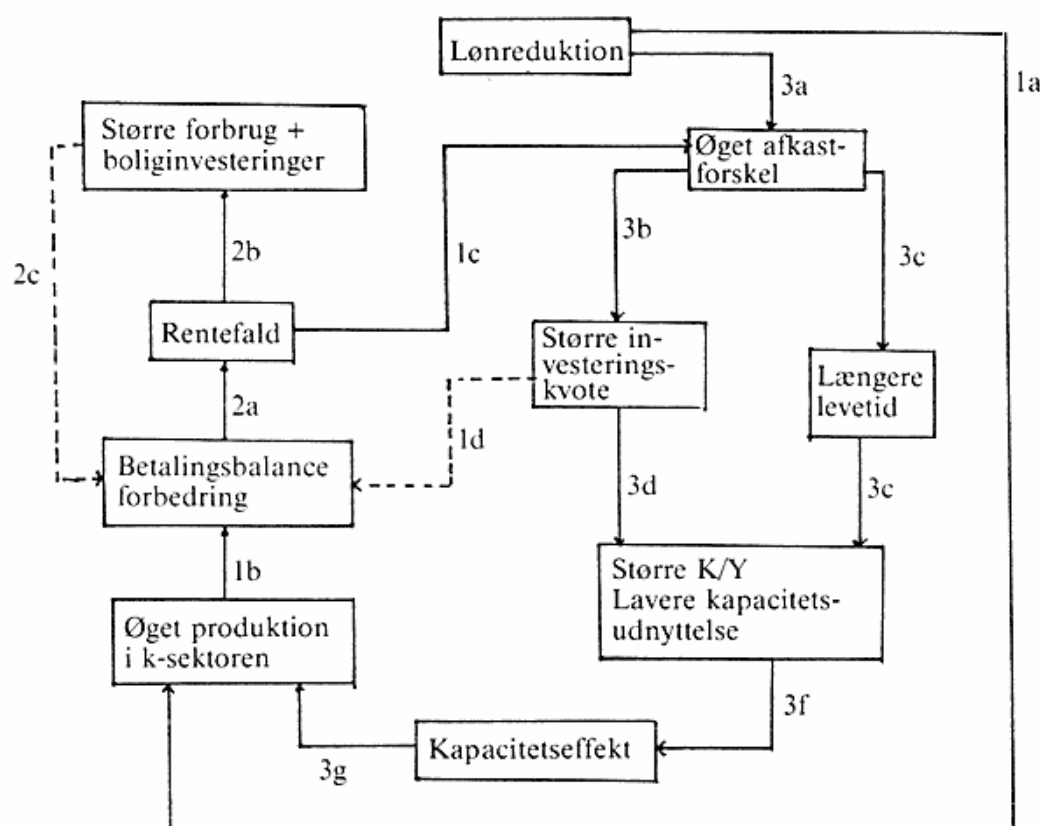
Lønreduktion

1a

3a

Større forbrug + boliginvesteringer

Øget afkastforskel

2c

2b

1c

3b

3c

Rentefald

Større investeringskvote

Længere levetid

2a

1d

Betalingsbalance forbedring

3d

3c

1b

Større K/Y
Lavere kapacitetsudnyttelse

Øget produktion i k-sektoren

3f

Kapacitetseffekt

3g